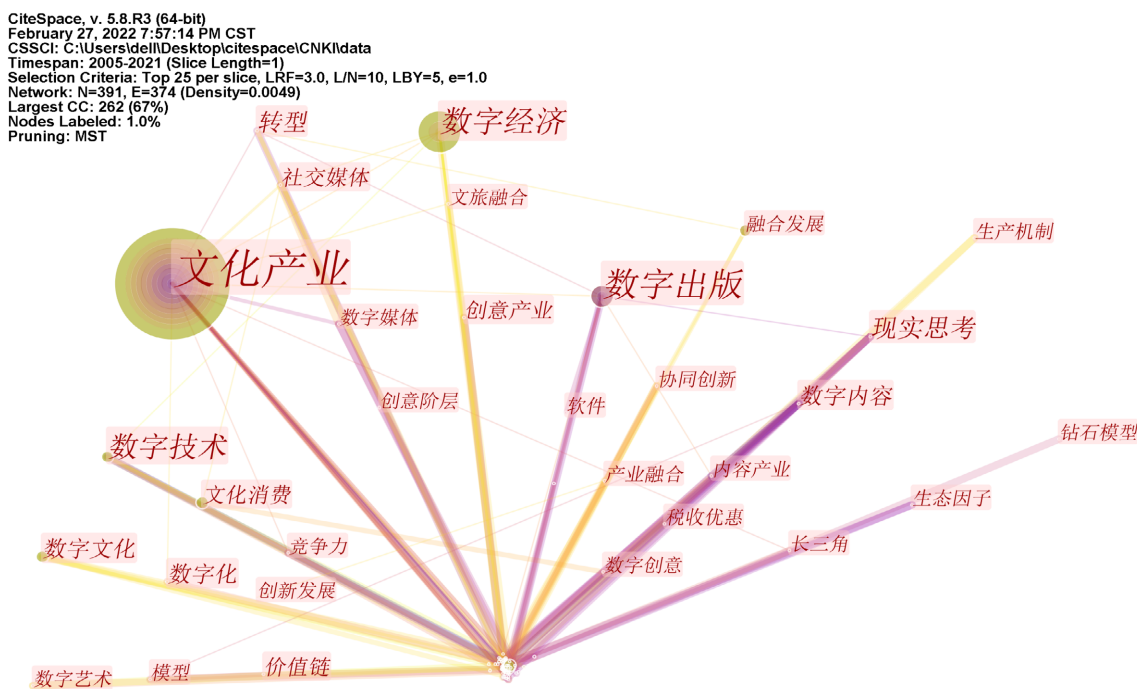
CiteSpace, v. 5.8.R3 (64-bit)
February 27, 2022 7:57:14 PM CST
CSSCI: C:\Users\dell\Desktop\citespace\CNKI\data
Timespan: 2005-2021 (Slice Length=1)
Selection Criteria: Top 25 per slice, LRF=3.0, L/N=10, LBY=5, e=1.0
Network: N=391, E=374 (Density=0.0049)
Largest CC: 262 (67%)
Nodes Labeled: 1.0%
Pruning: MST

转型
数字经济
社交媒体
文旅融合
融合发展
生产机制
文化产业
数字出版
数字媒体
创意产业
现实思考
协同创新
创意阶层
软件
数字内容
钻石模型
数字技术
产业融合
内容产业
文化消费
生态因子
税收优惠
竞争力
长三角
数字文化
数字创意
数字化
创新发展
价值链
数字艺术
模型